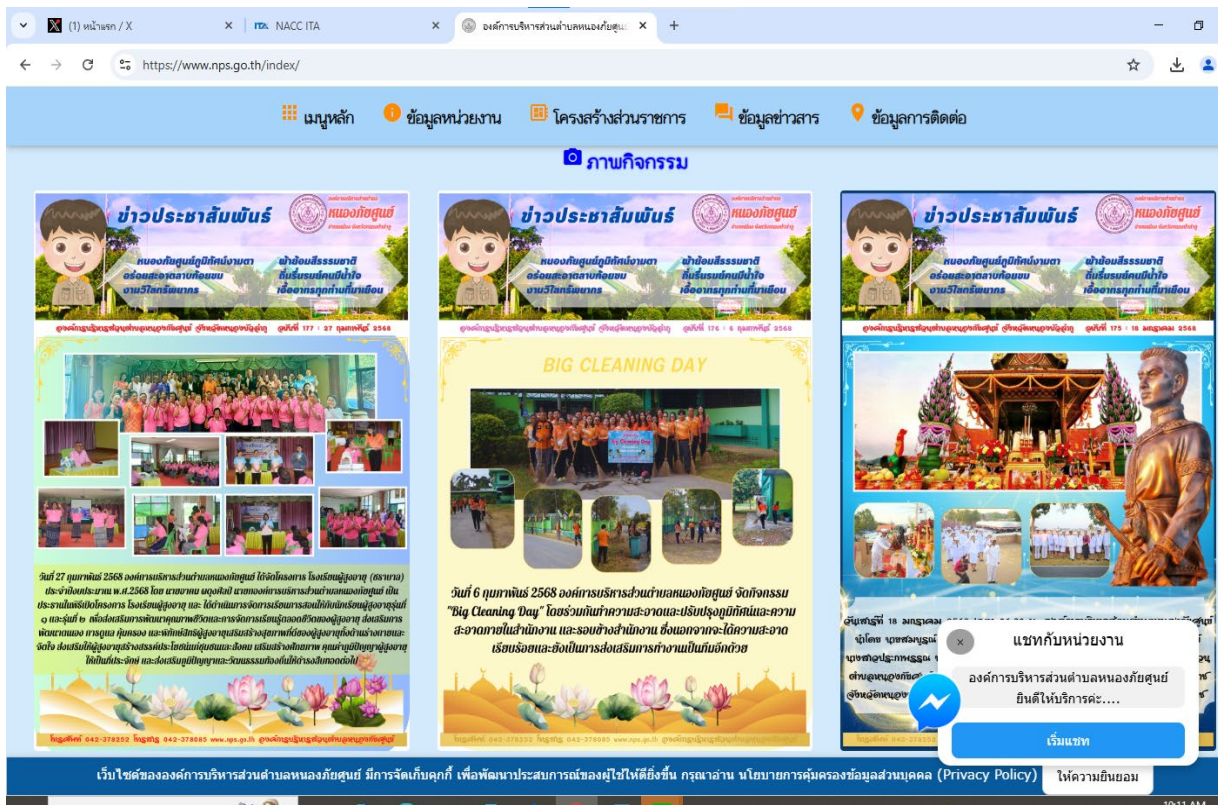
(1) หน้าแรก / X
NACC ITA
องค์การบริหารส่วนตำบลหนองภัยศูนย์
https://www.nps.go.th/index/

เมนูหลัก ข้อมูลหน่วยงาน โครงสร้างส่วนราชการ ข้อมูลข่าวสาร ข้อมูลการติดต่อ

ภาพกิจกรรม

ข่าวประชาสัมพันธ์
หนองภัยศูนย์
หนองภัยศูนย์ภูมิทัศน์งามตา อร่อยสะอาดตลาดท้องชม งามวิไลทรัพยากร
ผ้าย้อมสีธรรมชาติ ถิ่นธรรมชาติคนมีน้ำใจ เอื้ออาทรทุกท่านที่มาเยือน
ฉบับที่ 177 : 27 กุมภาพันธ์ 2568

วันที่ 27 กุมภาพันธ์ 2568 องค์การบริหารส่วนตำบลหนองภัยศูนย์ ได้จัดโครงการ โรงเรียนผู้สูงอายุ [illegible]

โทรศัพท์ 042-378252 โทรสาร 042-378085 www.nps.go.th

ข่าวประชาสัมพันธ์
หนองภัยศูนย์
ฉบับที่ 176 : 6 กุมภาพันธ์ 2568

BIG CLEANING DAY

วันที่ 6 กุมภาพันธ์ 2568 องค์การบริหารส่วนตำบลหนองภัยศูนย์ จัดกิจกรรม "Big Cleaning Day" โดยร่วมกันทำความสะอาดและปรับปรุงภูมิทัศน์และความสะอาดภายในสำนักงาน และรอบข้างสำนักงาน ซึ่งนอกจากจะได้ความสะอาดเรียบร้อยและยังเป็นการส่งเสริมการทำงานเป็นทีมอีกด้วย

โทรศัพท์ 042-378252 โทรสาร 042-378085 www.nps.go.th

ข่าวประชาสัมพันธ์
หนองภัยศูนย์
ฉบับที่ 175 : 18 มกราคม 2568

วันเสาร์ที่ 18 มกราคม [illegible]

แชทกับหน่วยงาน
องค์การบริหารส่วนตำบลหนองภัยศูนย์ ยินดีให้บริการค่ะ....
เริ่มแชท

เว็บไซต์ขององค์การบริหารส่วนตำบลหนองภัยศูนย์ มีการจัดเก็บคุกกี้ เพื่อพัฒนาประสบการณ์ของผู้ใช้ให้ดียิ่งขึ้น กรุณาอ่าน นโยบายการคุ้มครองข้อมูลส่วนบุคคล (Privacy Policy) ให้ความยินยอม